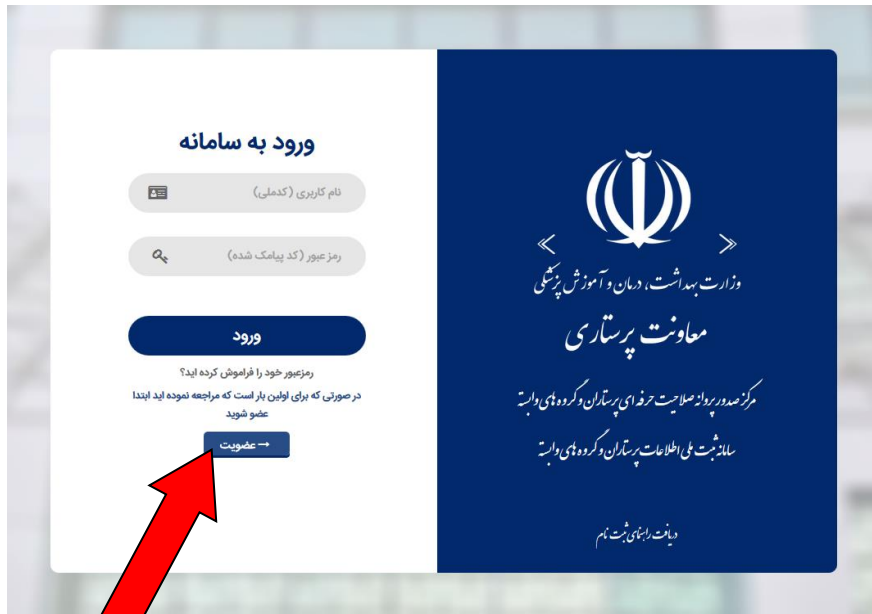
ورود به سامانه

نام کاربری (کدملی)

رمزعبور (کد پیامک شده)

ورود

رمزعبور خود را فراموش کرده اید؟

در صورتی که برای اولین بار است که مراجعه نموده اید ابتدا عضو شوید

عضویت

وزارت بهداشت، درمان و آموزش پزشکی

معاونت پرستاری

مرکز صدور پروانه صلاحیت حرفه ای پرستاران و گروه های وابسته

سامانه ثبت ملی اطلاعات پرستاران و گروه های وابسته

دریافت راهنمای ثبت نام